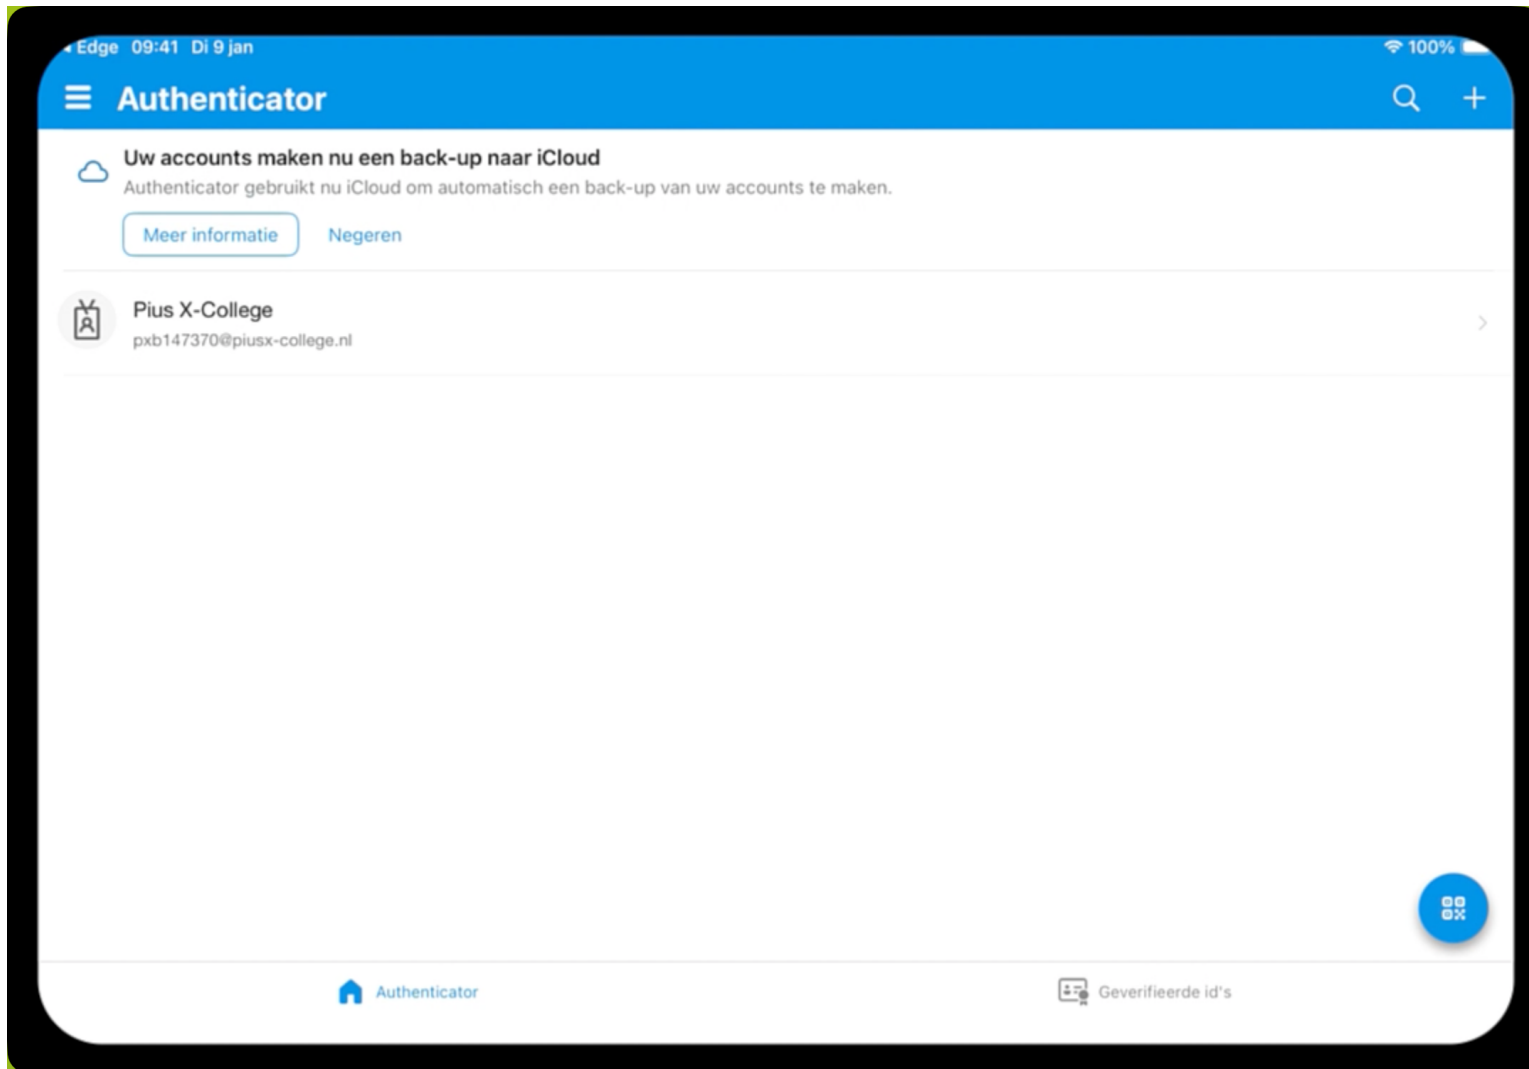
◂ Edge 09:41 Di 9 jan

100%

Authenticator

Uw accounts maken nu een back-up naar iCloud

Authenticator gebruikt nu iCloud om automatisch een back-up van uw accounts te maken.

Meer informatie

Negeren

Pius X-College

pxb147370@piusx-college.nl

Authenticator

Geverifieerde id's